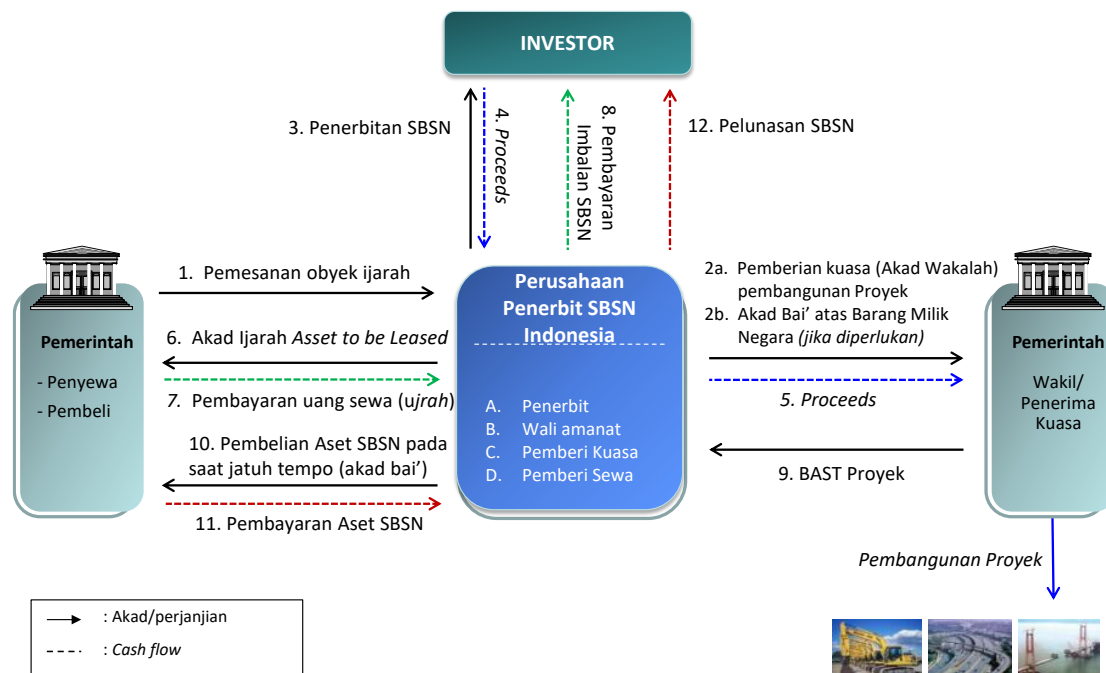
INVESTOR

3. Penerbitan SBSN

4. *Proceeds*

8. Pembayaran Imbalan SBSN

12. Pelunasan SBSN

Pemerintah

- Penyewa
- Pembeli

1. Pemesanan obyek ijarah

6. Akad Ijarah *Asset to be Leased*

7. Pembayaran uang sewa (u*jrah*)

10. Pembelian Aset SBSN pada saat jatuh tempo (akad bai')

11. Pembayaran Aset SBSN

Perusahaan Penerbit SBSN Indonesia

A. Penerbit
B. Wali amanat
C. Pemberi Kuasa
D. Pemberi Sewa

2a. Pemberian kuasa (Akad Wakalah) pembangunan Proyek
2b. Akad Bai' atas Barang Milik Negara *(jika diperlukan)*

5. *Proceeds*

9. BAST Proyek

Pemerintah

Wakil/ Penerima Kuasa

*Pembangunan Proyek*

: Akad/perjanjian

: *Cash flow*